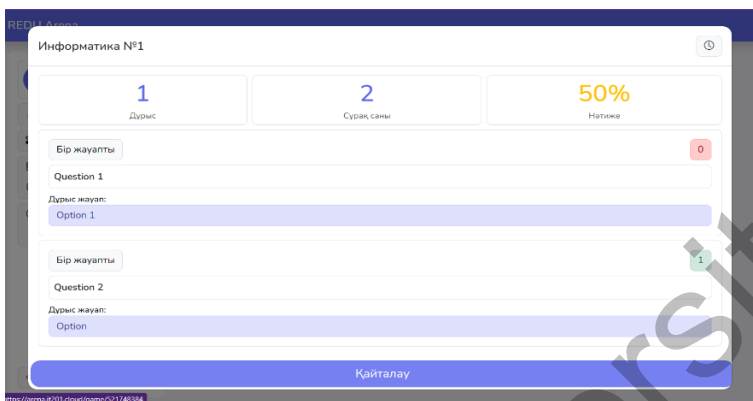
REDU Arena

Информатика №1

1
Дұрыс

2
Сұрақ саны

50%
Нәтиже

Бір жауапты
0
Question 1
Дұрыс жауап:
Option 1

Бір жауапты
1
Question 2
Дұрыс жауап:
Option

Қайталау

https://arena.it201.cloud/game/521748384